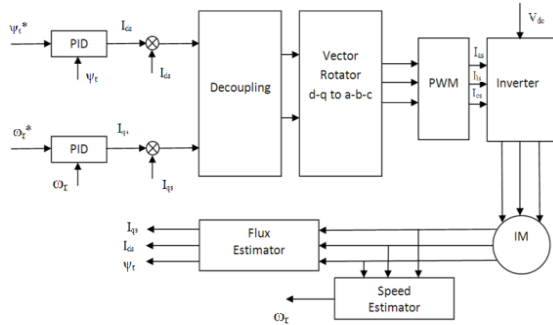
$\psi_r$*

PID

$I_{ds}$

$\psi_r$

$I_{ds}$

Decoupling

Vector Rotator d-q to a-b-c

PWM

$I_{as}$

$I_{bs}$

$I_{cs}$

Inverter

$V_{dc}$

$\omega_r$*

PID

$I_{qs}$

$\omega_r$

$I_{qs}$

$I_{qs}$

$I_{ds}$

$\psi_r$

Flux Estimator

IM

Speed Estimator

$\omega_r$